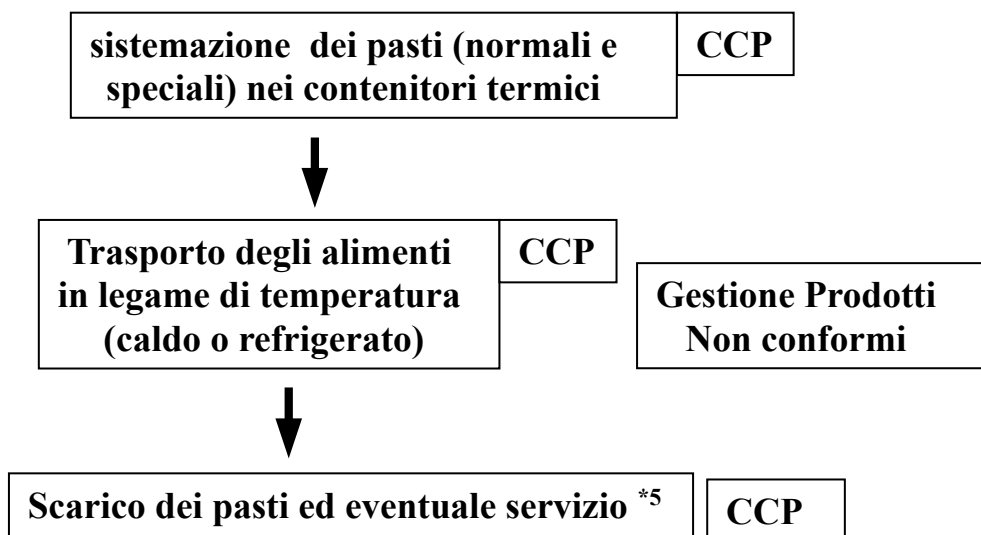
sistemazione dei pasti (normali e speciali) nei contenitori termici

CCP

Trasporto degli alimenti in legame di temperatura (caldo o refrigerato)

CCP

Gestione Prodotti Non conformi

Scarico dei pasti ed eventuale servizio $^{*5}$

CCP